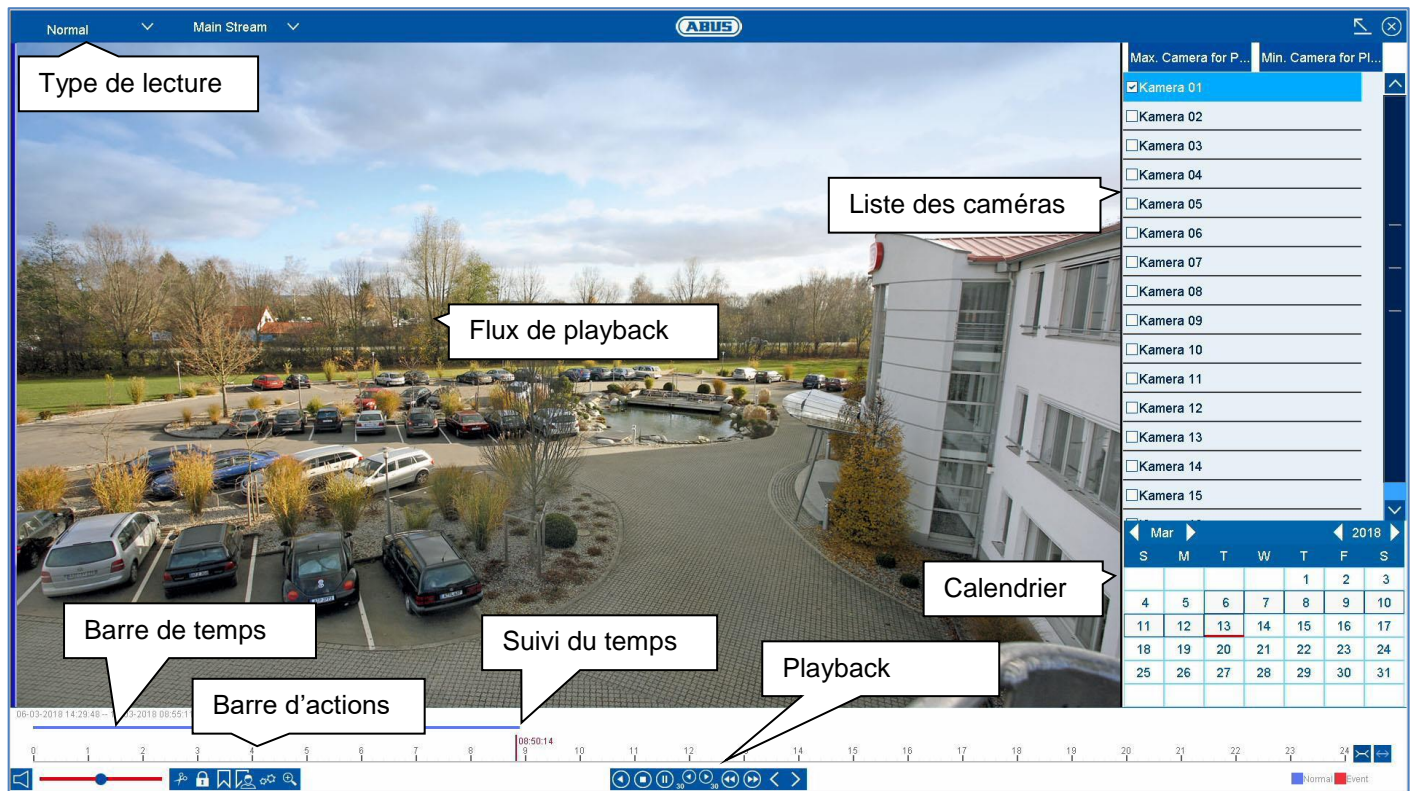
Normal Main Stream

ABUS

Type de lecture

Max. Camera for P... Min. Camera for Pl...

Kamera 01
Kamera 02
Kamera 03
Kamera 04
Kamera 05
Kamera 06
Kamera 07
Kamera 08
Kamera 09
Kamera 10
Kamera 11
Kamera 12
Kamera 13
Kamera 14
Kamera 15

Liste des caméras

Flux de playback

Mar 2018

| S | M | T | W | T | F | S |
|---|---|---|---|---|---|---|
| | | | | 1 | 2 | 3 |
| 4 | 5 | 6 | 7 | 8 | 9 | 10 |
| 11 | 12 | 13 | 14 | 15 | 16 | 17 |
| 18 | 19 | 20 | 21 | 22 | 23 | 24 |
| 25 | 26 | 27 | 28 | 29 | 30 | 31 |

Calendrier

Barre de temps

Suivi du temps

Playback

Barre d'actions

06-03-2018 14:29:48 -- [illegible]3-2018 08:55:1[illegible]

08:50:14

0 1 2 3 4 5 6 7 8 9 10 11 12 13 14 15 16 17 18 19 20 21 22 23 24

30 30

Normal Event